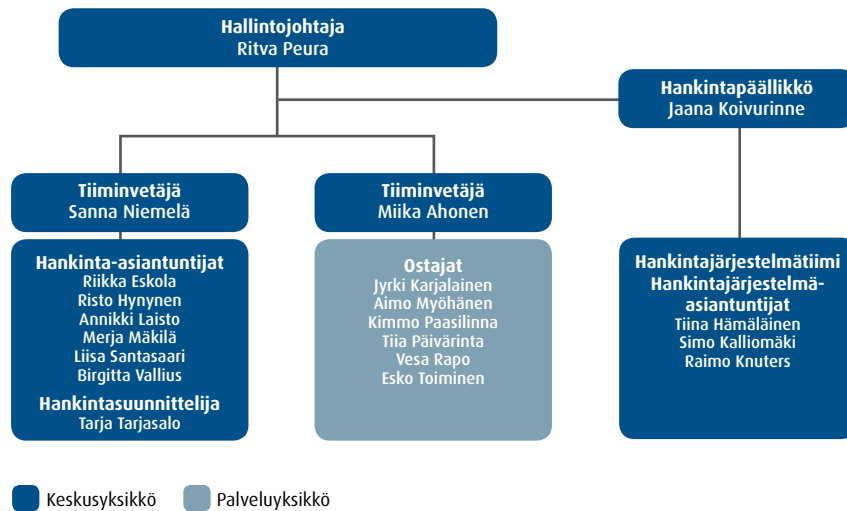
Hallintojohtaja
Ritva Peura

Hankintapäällikkö
Jaana Koivurinne

Tiiminvetäjä
Sanna Niemelä

Tiiminvetäjä
Miika Ahonen

Hankinta-asiantuntijat
Riikka Eskola
Risto Hynynen
Annikki Laisto
Merja Mäkilä
Liisa Santasaari
Birgitta Vallius

Hankintasuunnittelija
Tarja Tarjasalo

Ostajat
Jyrki Karjalainen
Aimo Myöhänen
Kimmo Paasilinna
Tiia Päivärinta
Vesa Rapo
Esko Toiminen

Hankintajärjestelmätiimi
Hankintajärjestelmäasiantuntijat
Tiina Hämäläinen
Simo Kalliomäki
Raimo Knuters

Keskusyksikkö
Palveluyksikkö